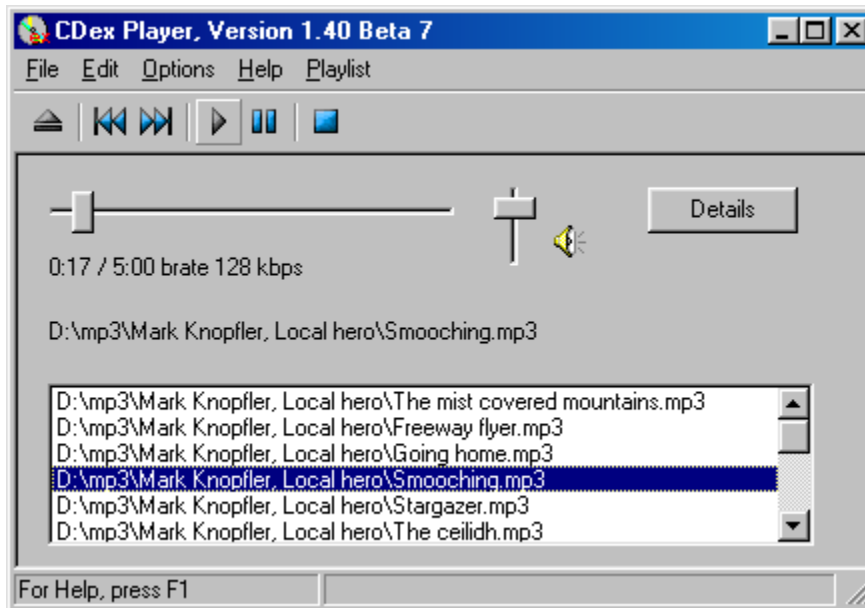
CDex Player, Version 1.40 Beta 7

File Edit Options Help Playlist

Details

0:17 / 5:00 brate 128 kbps

D:\mp3\Mark Knopfler, Local hero\Smooching.mp3

D:\mp3\Mark Knopfler, Local hero\The mist covered mountains.mp3
D:\mp3\Mark Knopfler, Local hero\Freeway flyer.mp3
D:\mp3\Mark Knopfler, Local hero\Going home.mp3
D:\mp3\Mark Knopfler, Local hero\Smooching.mp3
D:\mp3\Mark Knopfler, Local hero\Stargazer.mp3
D:\mp3\Mark Knopfler, Local hero\The ceilidh.mp3

For Help, press F1